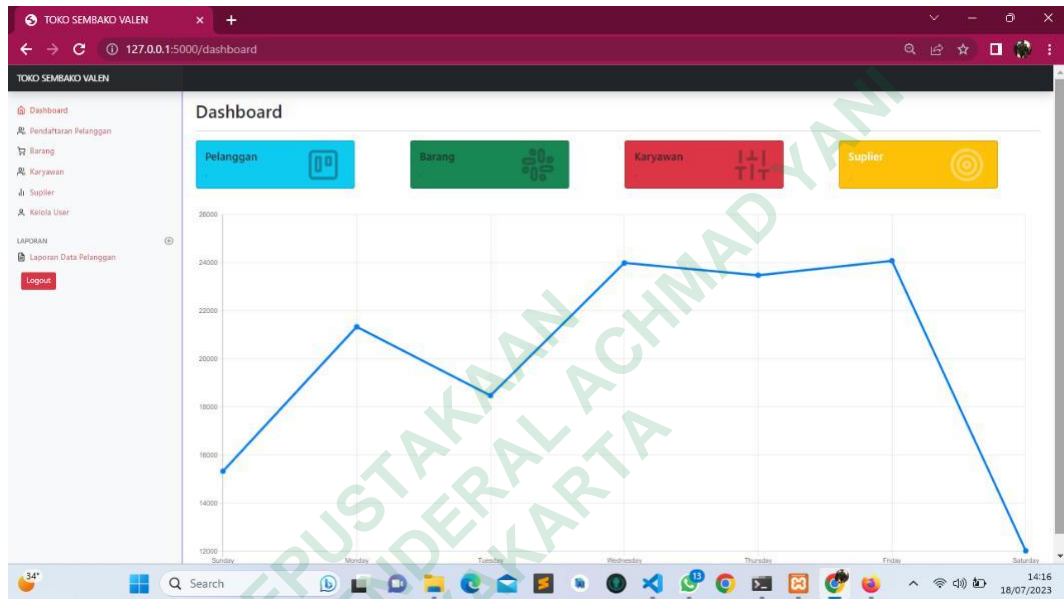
TOKO SEMBAKO VALEN ×
127.0.0.1:5000/dashboard

TOKO SEMBAKO VALEN

Dashboard
Pendaftaran Pelanggan
Barang
Karyawan
Suplier
Kelola User

LAPORAN
Laporan Data Pelanggan
Logout

Dashboard

Pelanggan
Barang
Karyawan
Suplier

26000
24000
22000
20000
18000
16000
14000
12000
Sunday
Monday
Tuesday
Wednesday
Thursday
Friday
Saturday

PERPUSTAKAAN UNIVERSITAS JENDERAL ACHMAD YANI YOGYAKARTA

34°
Search
14:16
18/07/2023